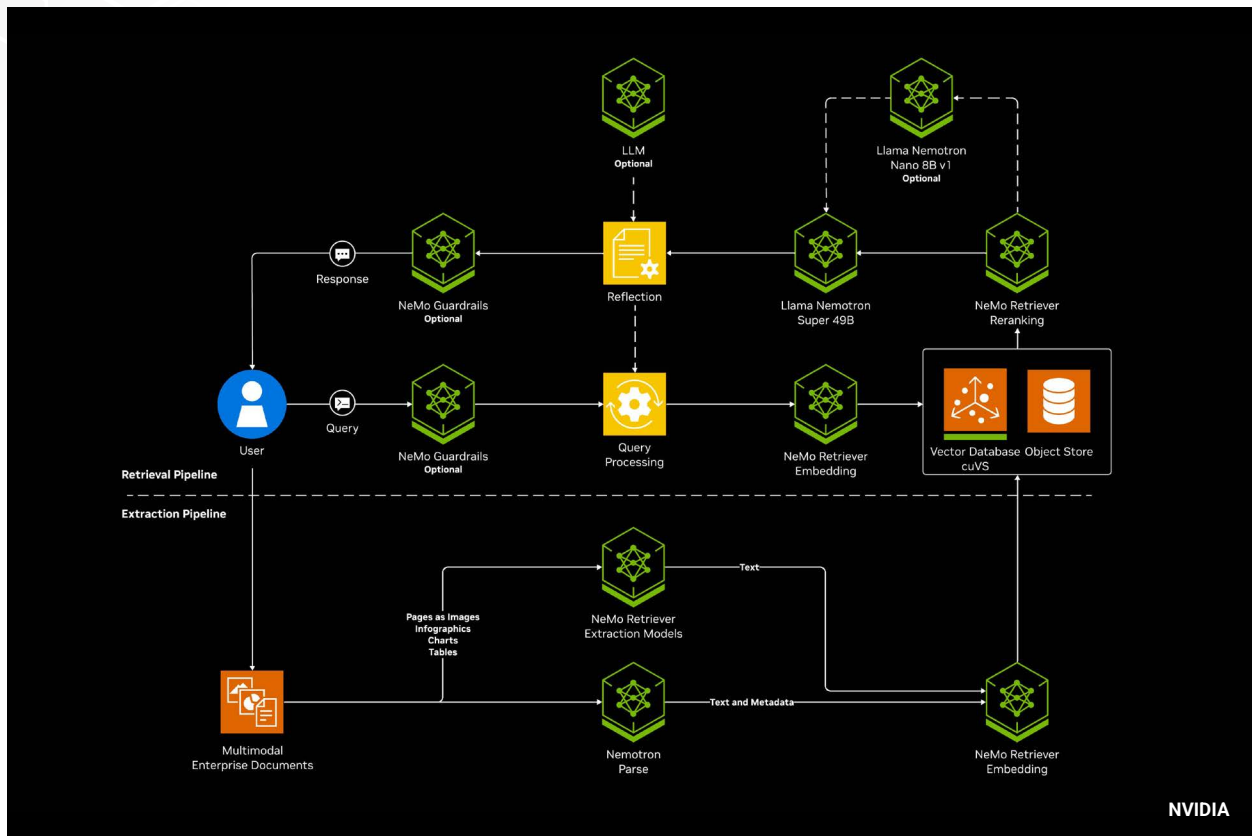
LLM
Optional

Llama Nemotron
Nano 8B v1
Optional

Response

NeMo Guardrails
Optional

Reflection

Llama Nemotron
Super 49B

NeMo Retriever
Reranking

User

Query

NeMo Guardrails
Optional

Query
Processing

NeMo Retriever
Embedding

Vector Database
cuVS

Object Store

Retrieval Pipeline

Extraction Pipeline

NeMo Retriever
Extraction Models

Text

Pages as Images
Infographics
Charts
Tables

Multimodal
Enterprise Documents

Nemotron
Parse

Text and Metadata

NeMo Retriever
Embedding

NVIDIA